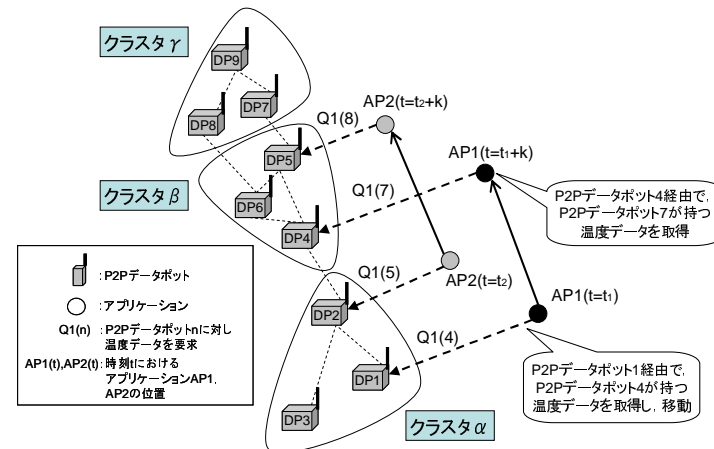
クラスタ$\gamma$

DP9

DP7

DP8

Q1(8)

AP2($t=t_2+k$)

DP5

AP1($t=t_1+k$)

クラスタ$\beta$

Q1(7)

DP6

DP4

P2Pデータポット4経由で，P2Pデータポット7が持つ温度データを取得

: P2Pデータポット

: アプリケーション

Q1(n) : P2Pデータポットnに対し温度データを要求

AP1(t),AP2(t): 時刻tにおけるアプリケーションAP1，AP2の位置

Q1(5)

AP2($t=t_2$)

DP2

AP1($t=t_1$)

Q1(4)

DP1

P2Pデータポット1経由で，P2Pデータポット4が持つ温度データを取得し，移動

DP3

クラスタ$\alpha$